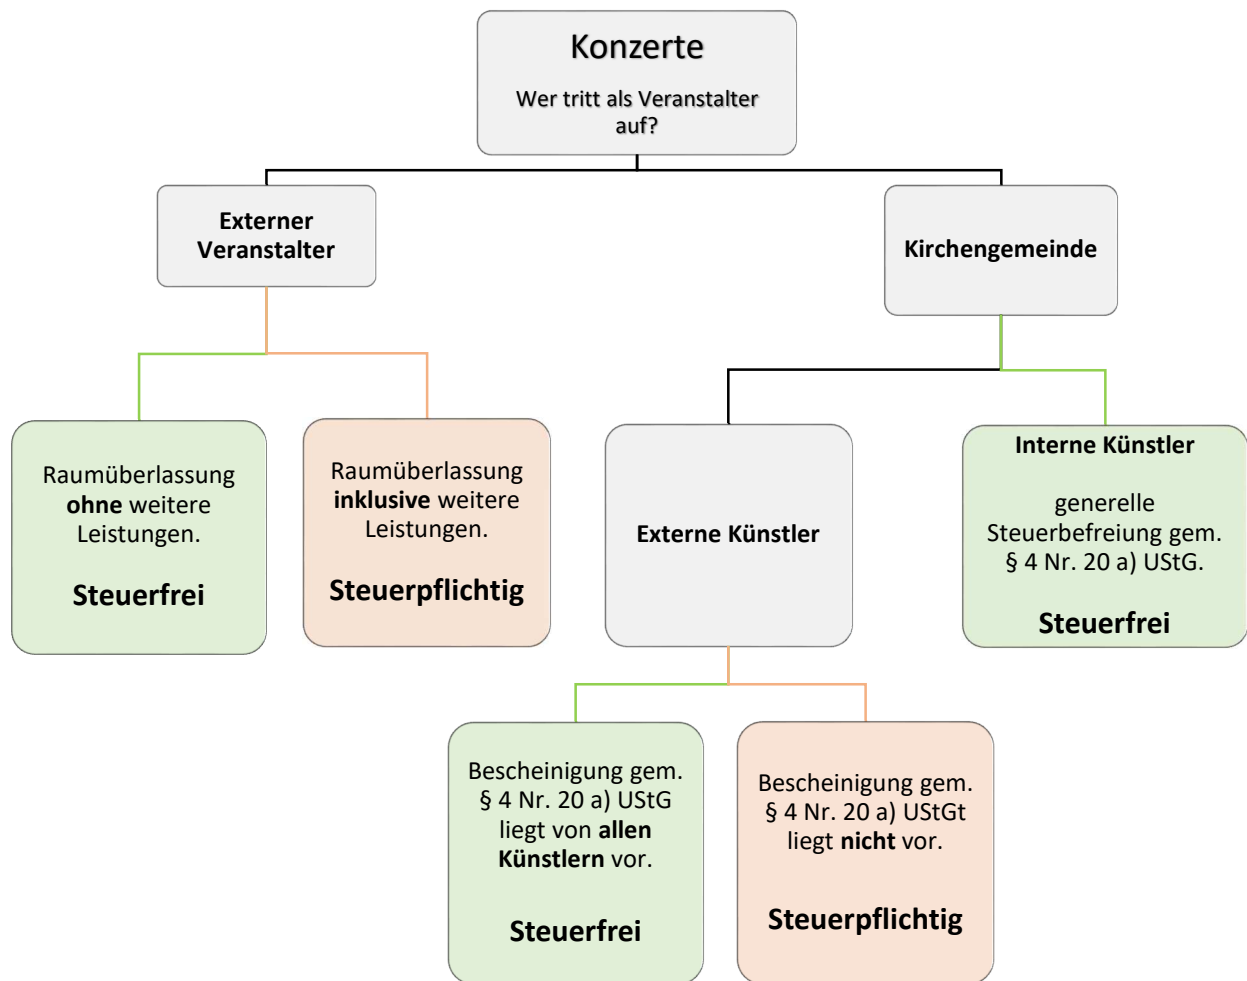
Konzerte

Wer tritt als Veranstalter auf?

Externer Veranstalter

Kirchengemeinde

Raumüberlassung **ohne** weitere Leistungen.

**Steuerfrei**

Raumüberlassung **inklusive** weitere Leistungen.

**Steuerpflichtig**

Externe Künstler

Interne Künstler

generelle Steuerbefreiung gem. § 4 Nr. 20 a) UStG.

**Steuerfrei**

Bescheinigung gem. § 4 Nr. 20 a) UStG liegt von **allen Künstlern** vor.

**Steuerfrei**

Bescheinigung gem. § 4 Nr. 20 a) UStGt liegt **nicht** vor.

**Steuerpflichtig**